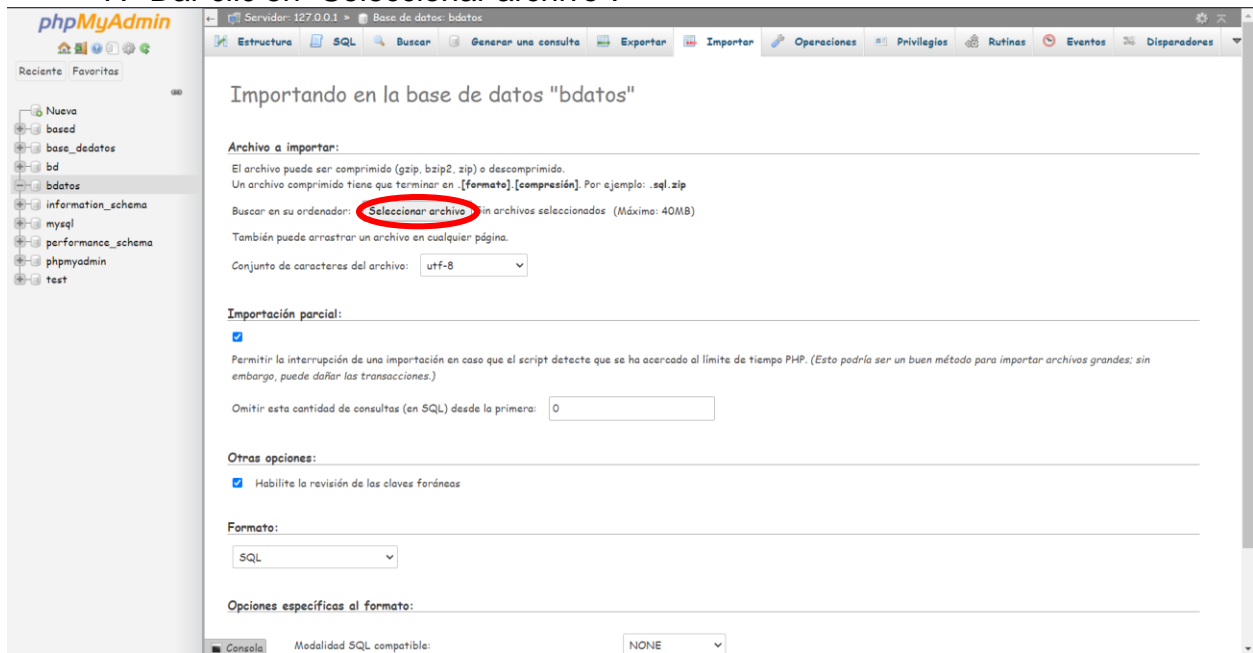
phpMyAdmin

Reciente Favoritas

Nueva
based
base_dedatos
bd
bdatos
information_schema
mysql
performance_schema
phpmyadmin
test

Servidor: 127.0.0.1 » Base de datos: bdatos

Estructura SQL Buscar Generar una consulta Exportar Importar Operaciones Privilegios Rutinas Eventos Disparadores

Importando en la base de datos "bdatos"

Archivo a importar:

El archivo puede ser comprimido (gzip, bzip2, zip) o descomprimido.
Un archivo comprimido tiene que terminar en .[formato].[compresión]. Por ejemplo: .sql.zip

Buscar en su ordenador: Seleccionar archivo Sin archivos seleccionados (Máximo: 40MB)

También puede arrastrar un archivo en cualquier página.

Conjunto de caracteres del archivo: utf-8

Importación parcial:

Permitir la interrupción de una importación en caso que el script detecte que se ha acercado al límite de tiempo PHP. (Esto podría ser un buen método para importar archivos grandes; sin embargo, puede dañar las transacciones.)

Omitir esta cantidad de consultas (en SQL) desde la primera: 0

Otras opciones:

Habilite la revisión de las claves foráneas

Formato:

SQL

Opciones específicas al formato:

Consola

Modalidad SQL compatible: NONE